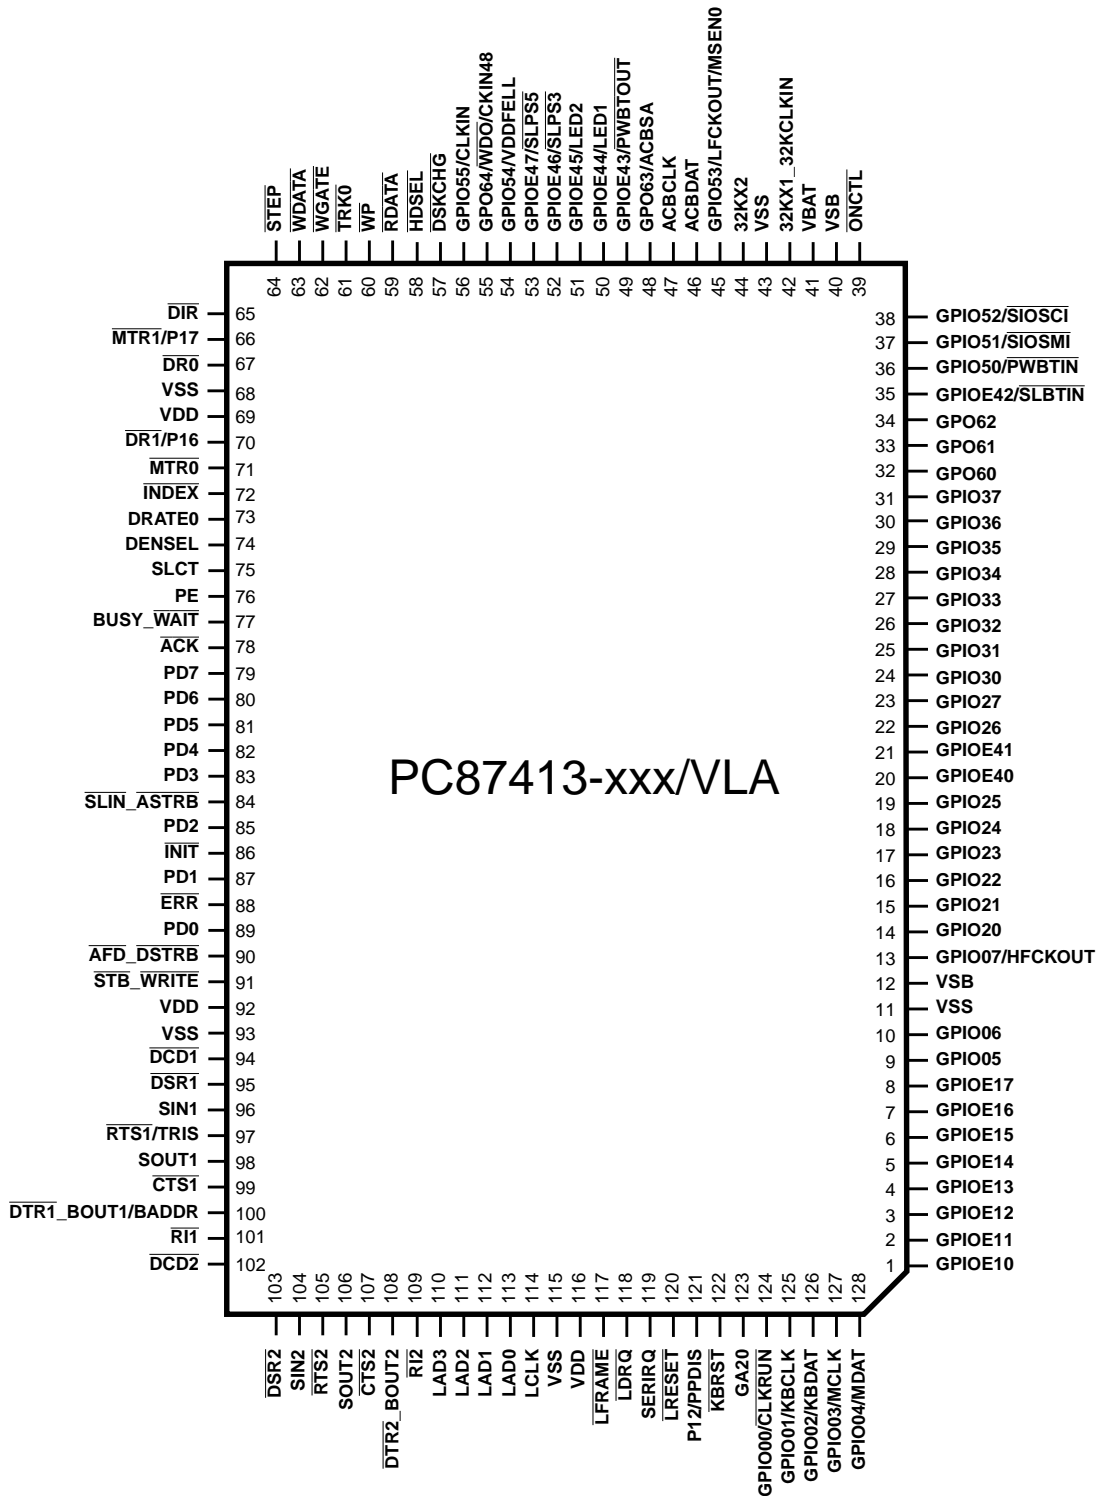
STEP
WDATA
WGATE
TRK0
WP
RDATA
HDSEL
DSKCHG
GPIO55/CLKIN
GPO64/WDO/CKIN48
GPIO54/VDDFELL
GPIOE47/SLPS5
GPIOE46/SLPS3
GPIOE45/LED2
GPIOE44/LED1
GPIOE43/PWBTOUT
GPO63/ACBSA
ACBCLK
ACBDAT
GPIO53/LFCKOUT/MSEN0
32KX2
VSS
32KX1_32KCLKIN
VBAT
VSB
ONCTL

64 63 62 61 60 59 58 57 56 55 54 53 52 51 50 49 48 47 46 45 44 43 42 41 40 39

DIR 65
MTR1/P17 66
DR0 67
VSS 68
VDD 69
DR1/P16 70
MTR0 71
INDEX 72
DRATE0 73
DENSEL 74
SLCT 75
PE 76
BUSY_WAIT 77
ACK 78
PD7 79
PD6 80
PD5 81
PD4 82
PD3 83
SLIN_ASTRB 84
PD2 85
INIT 86
PD1 87
ERR 88
PD0 89
AFD_DSTRB 90
STB_WRITE 91
VDD 92
VSS 93
DCD1 94
DSR1 95
SIN1 96
RTS1/TRIS 97
SOUT1 98
CTS1 99
DTR1_BOUT1/BADDR 100
RI1 101
DCD2 102

PC87413-xxx/VLA

38 GPIO52/SIOSCI
37 GPIO51/SIOSMI
36 GPIO50/PWBTIN
35 GPIOE42/SLBTIN
34 GPO62
33 GPO61
32 GPO60
31 GPIO37
30 GPIO36
29 GPIO35
28 GPIO34
27 GPIO33
26 GPIO32
25 GPIO31
24 GPIO30
23 GPIO27
22 GPIO26
21 GPIOE41
20 GPIOE40
19 GPIO25
18 GPIO24
17 GPIO23
16 GPIO22
15 GPIO21
14 GPIO20
13 GPIO07/HFCKOUT
12 VSB
11 VSS
10 GPIO06
9 GPIO05
8 GPIOE17
7 GPIOE16
6 GPIOE15
5 GPIOE14
4 GPIOE13
3 GPIOE12
2 GPIOE11
1 GPIOE10

103 104 105 106 107 108 109 110 111 112 113 114 115 116 117 118 119 120 121 122 123 124 125 126 127 128

DSR2
SIN2
RTS2
SOUT2
CTS2
DTR2_BOUT2
RI2
LAD3
LAD2
LAD1
LAD0
LCLK
VSS
VDD
LFRAME
LDRQ
SERIRQ
LRESET
P12/PPDIS
KBRST
GA20
GPIO00/CLKRUN
GPIO01/KBCLK
GPIO02/KBDAT
GPIO03/MCLK
GPIO04/MDAT